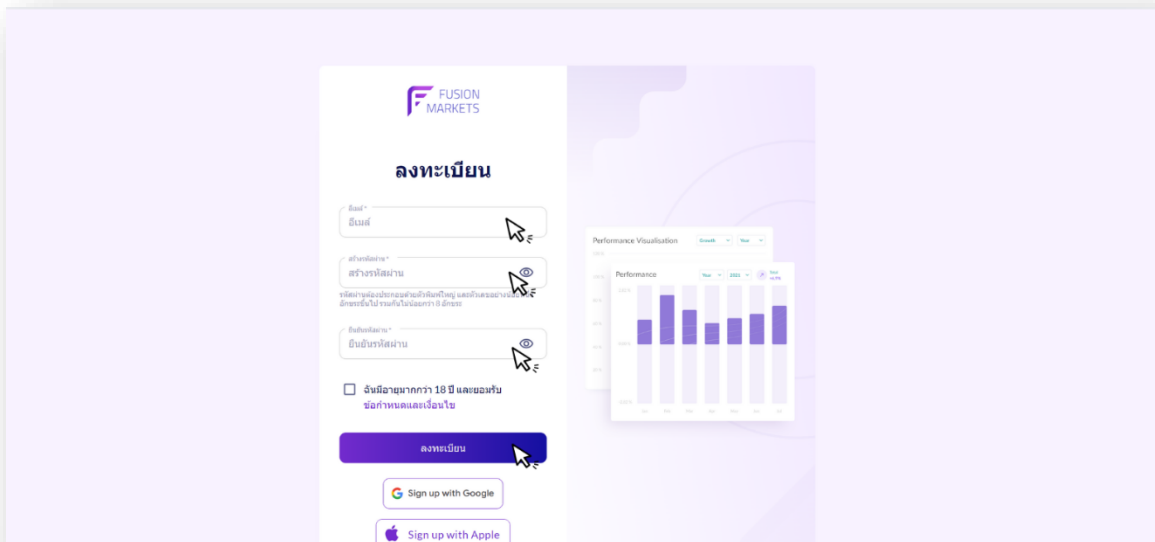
FUSION MARKETS

ลงทะเบียน

อีเมล*
อีเมล์

สร้างรหัสผ่าน*
สร้างรหัสผ่าน
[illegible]

ยืนยันรหัสผ่าน*
ยืนยันรหัสผ่าน

ฉันมีอายุมากกว่า 18 ปี และยอมรับ ข้อกำหนดและเงื่อนไข

ลงทะเบียน

Sign up with Google

Sign up with Apple

Performance Visualisation
Growth
Year

Performance
Year
2021